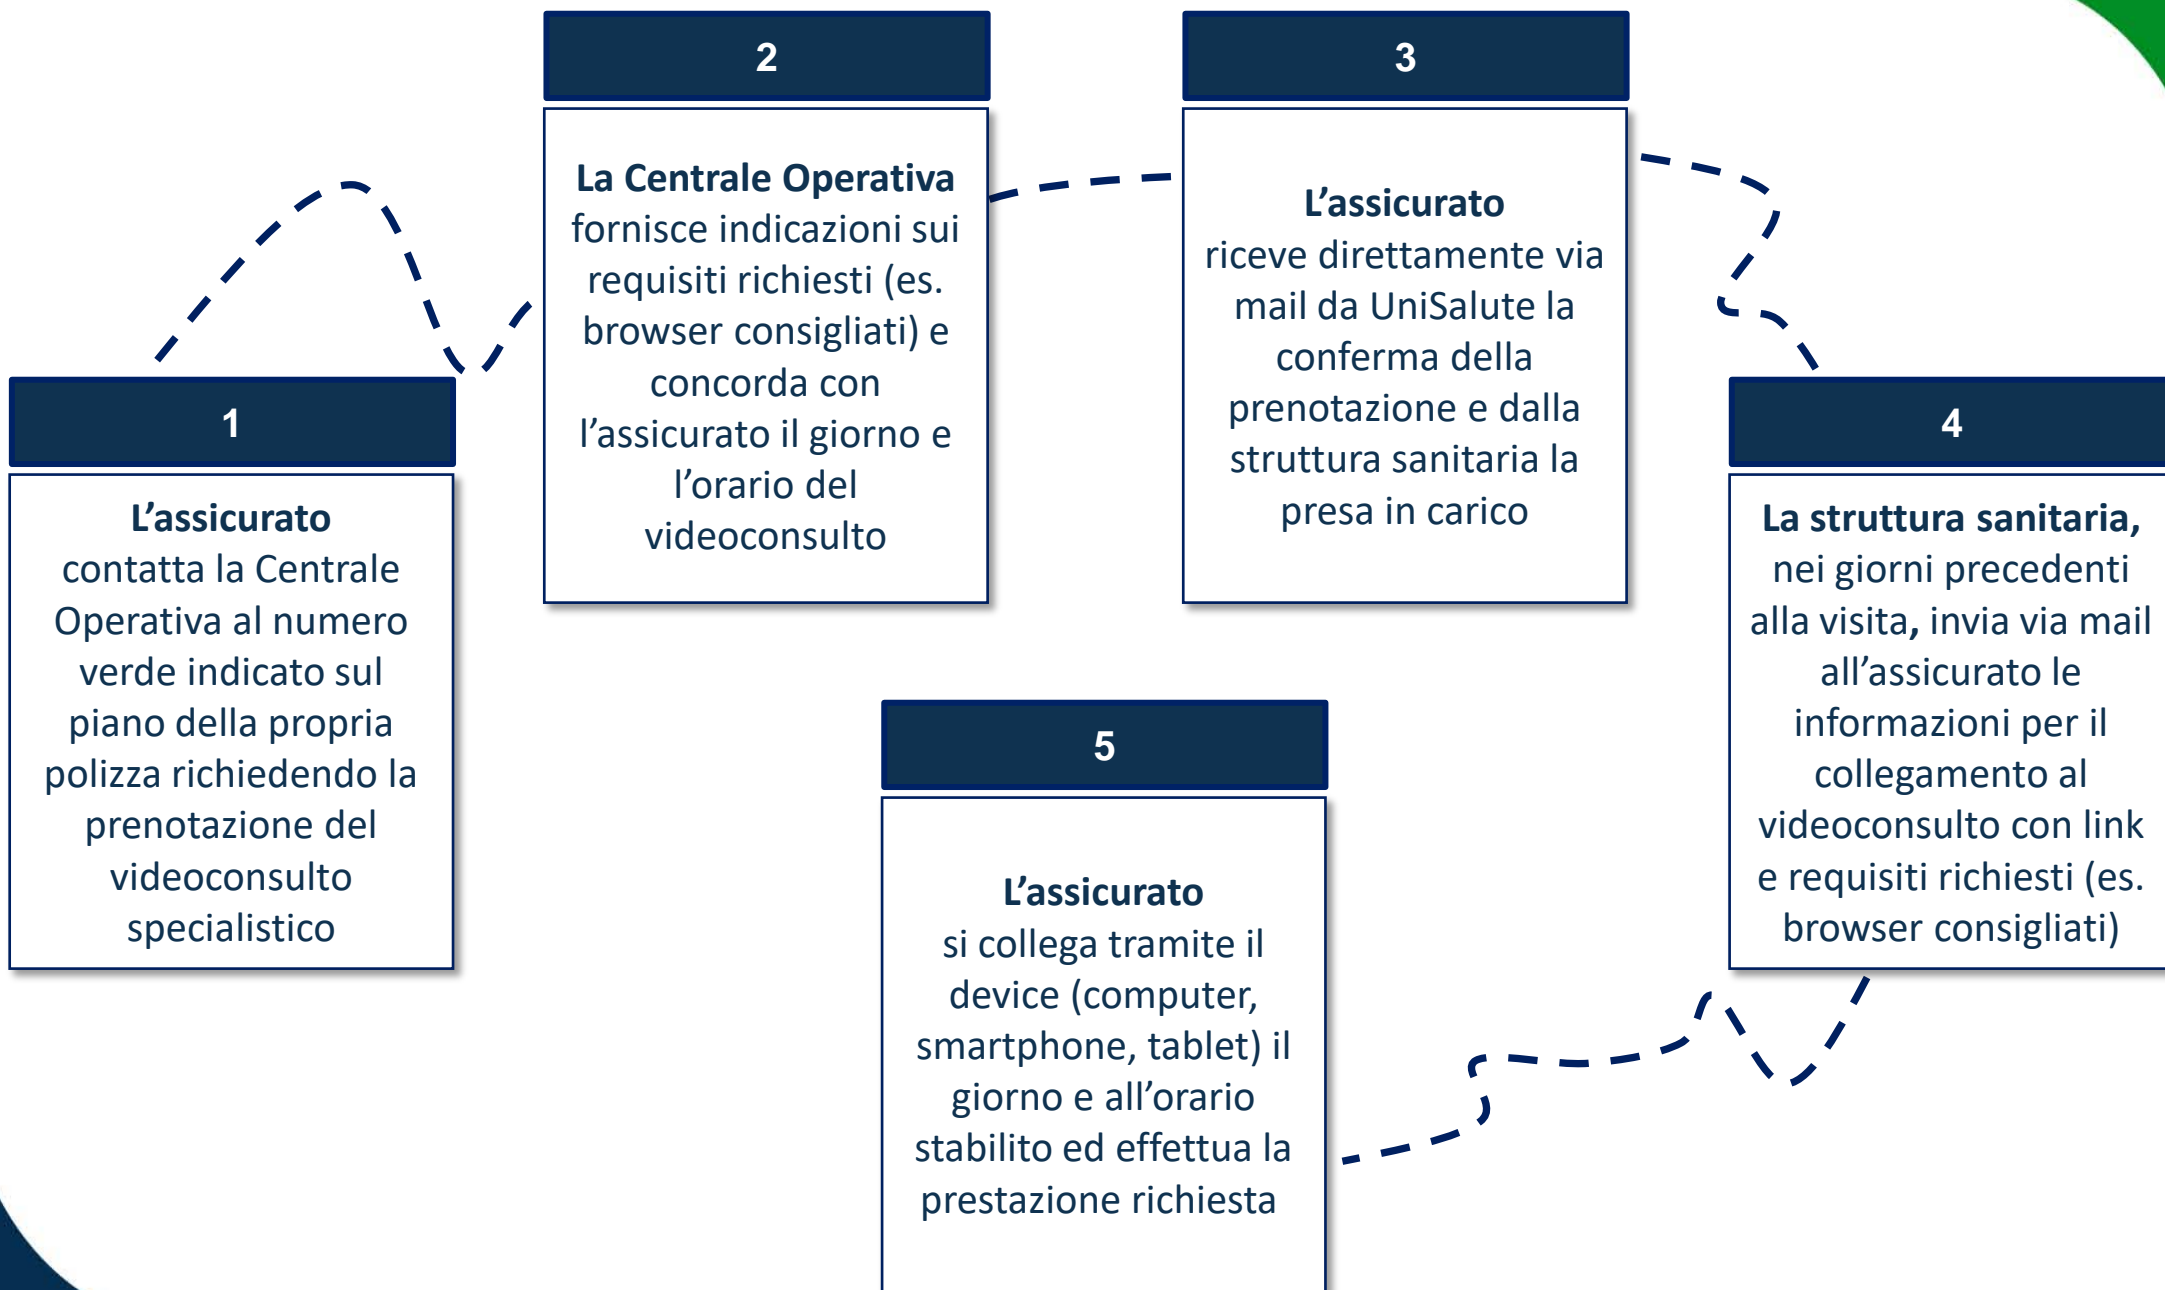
1

L’assicurato contatta la Centrale Operativa al numero verde indicato sul piano della propria polizza richiedendo la prenotazione del videoconsulto specialistico

2

La Centrale Operativa fornisce indicazioni sui requisiti richiesti (es. browser consigliati) e concorda con l’assicurato il giorno e l’orario del videoconsulto

3

L’assicurato riceve direttamente via mail da UniSalute la conferma della prenotazione e dalla struttura sanitaria la presa in carico

4

La struttura sanitaria, nei giorni precedenti alla visita, invia via mail all’assicurato le informazioni per il collegamento al videoconsulto con link e requisiti richiesti (es. browser consigliati)

5

L’assicurato si collega tramite il device (computer, smartphone, tablet) il giorno e all’orario stabilito ed effettua la prestazione richiesta